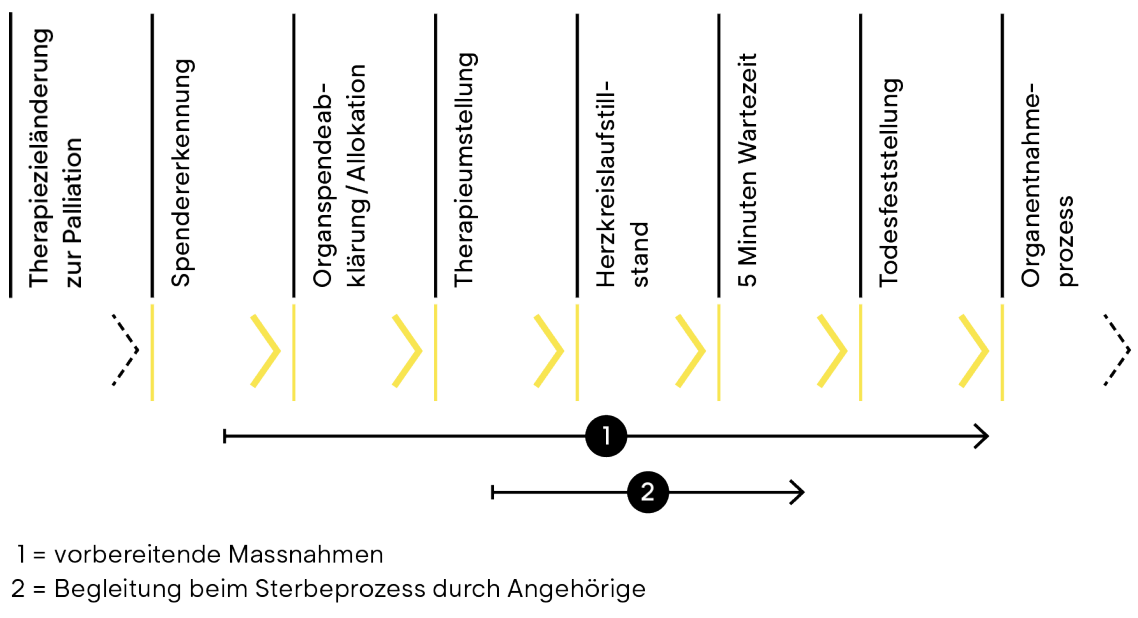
Therapiezieländerung zur Palliation

Spendererkennung

Organspendeabklärung / Allokation

Therapieumstellung

Herzkreislaufstillstand

5 Minuten Wartezeit

Todesfeststellung

Organentnahmeprozess

1

2

1 = vorbereitende Massnahmen
2 = Begleitung beim Sterbeprozess durch Angehörige